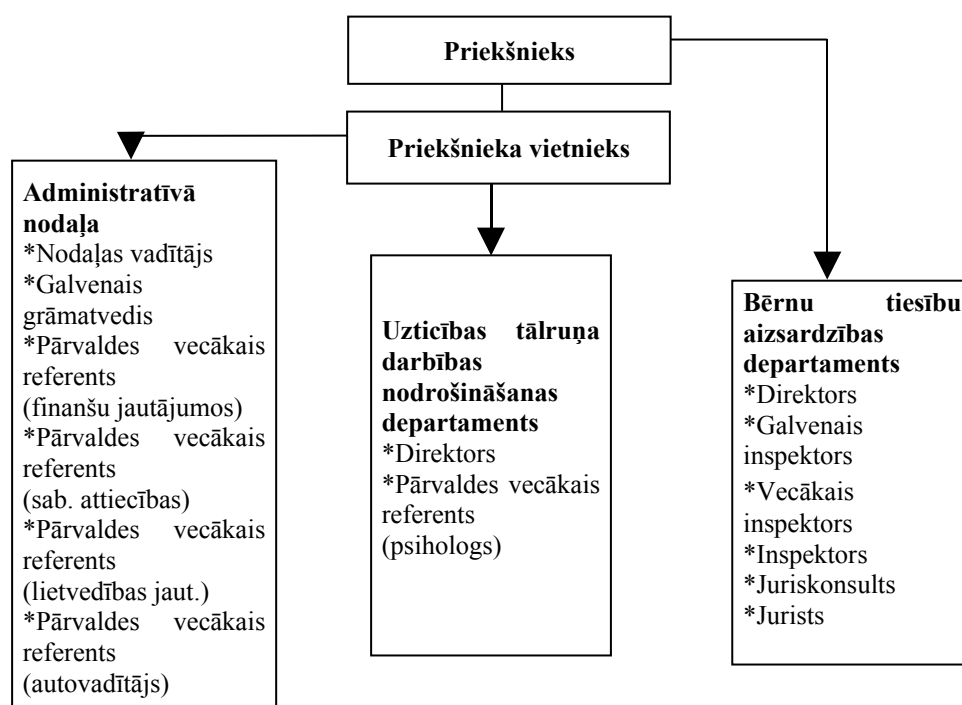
Priekšnieks

Priekšnieka vietnieks

Administratīvā nodaļa
*Nodaļas vadītājs
*Galvenais grāmatvedis
*Pārvaldes vecākais referents (finanšu jautājumos)
*Pārvaldes vecākais referents (sab. attiecības)
*Pārvaldes vecākais referents (lietvedības jaut.)
*Pārvaldes vecākais referents (autovadītājs)

Uzticības tālruņa darbības nodrošināšanas departaments
*Direktors
*Pārvaldes vecākais referents (psihologs)

Bērnu tiesību aizsardzības departaments
*Direktors
*Galvenais inspektors
*Vecākais inspektors
*Inspektors
*Juriskonsults
*Jurists